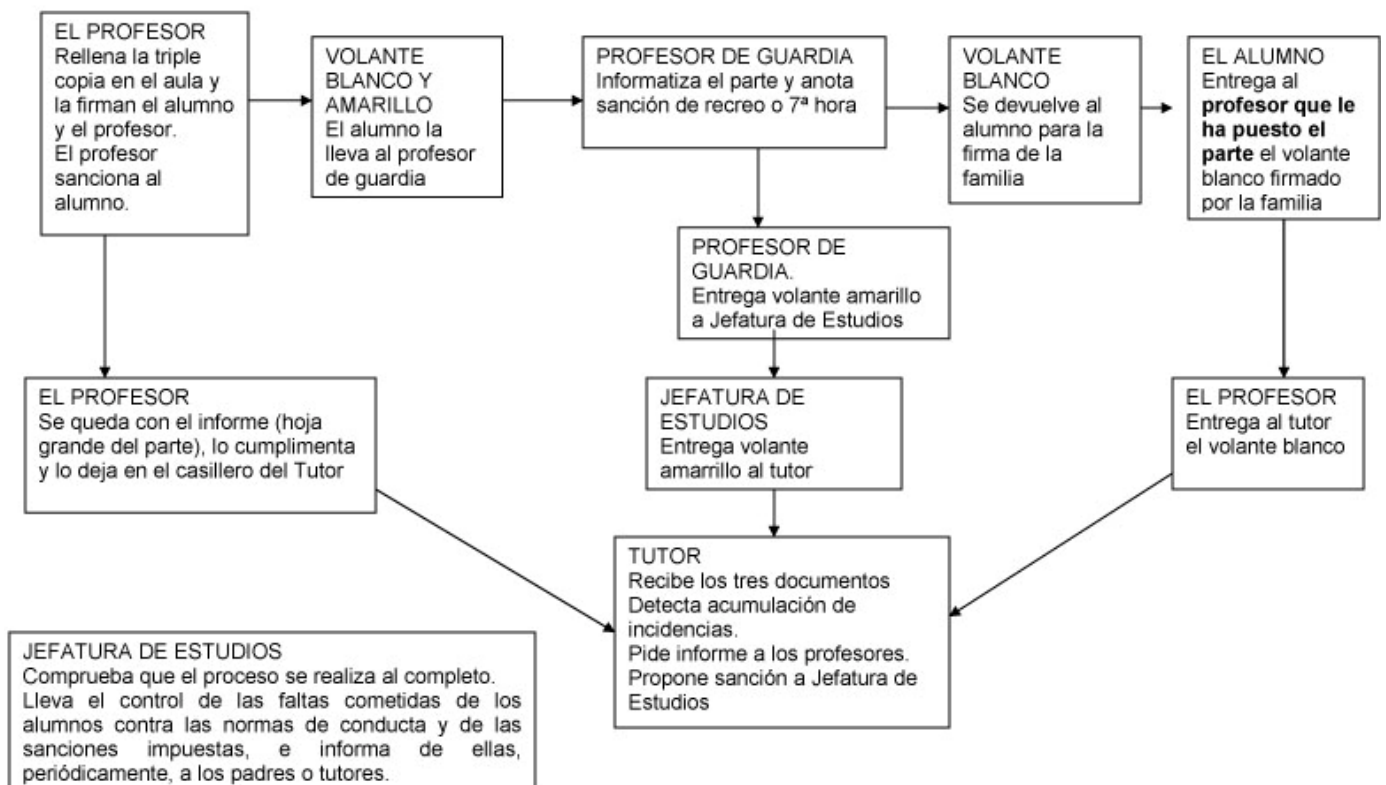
EL PROFESOR
Rellena la triple copia en el aula y la firman el alumno y el profesor.
El profesor sanciona al alumno.

VOLANTE BLANCO Y AMARILLO
El alumno la lleva al profesor de guardia

PROFESOR DE GUARDIA
Informatiza el parte y anota sanción de recreo o 7ª hora

VOLANTE BLANCO
Se devuelve al alumno para la firma de la familia

EL ALUMNO
Entrega al **profesor que le ha puesto el parte** el volante blanco firmado por la familia

PROFESOR DE GUARDIA.
Entrega volante amarillo a Jefatura de Estudios

EL PROFESOR
Se queda con el informe (hoja grande del parte), lo cumplimenta y lo deja en el casillero del Tutor

JEFATURA DE ESTUDIOS
Entrega volante amarillo al tutor

EL PROFESOR
Entrega al tutor el volante blanco

TUTOR
Recibe los tres documentos
Detecta acumulación de incidencias.
Pide informe a los profesores.
Propone sanción a Jefatura de Estudios

JEFATURA DE ESTUDIOS
Comprueba que el proceso se realiza al completo.
Lleva el control de las faltas cometidas de los alumnos contra las normas de conducta y de las sanciones impuestas, e informa de ellas, periódicamente, a los padres o tutores.